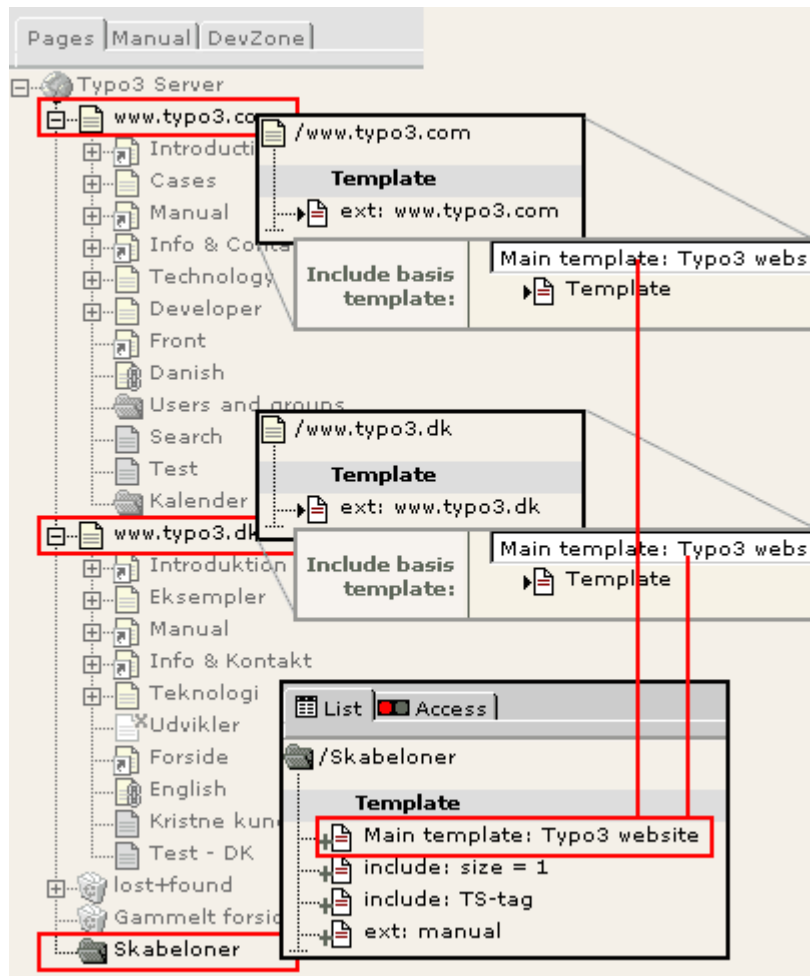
Pages | Manual | DevZone

Typo3 Server
www.typo3.co
Introducti
Cases
Manual
Info & Conta
Technology
Developer
Front
Danish
Users and groups
Search
Test
Kalender
www.typo3.dk
Introduktion
Eksempler
Manual
Info & Kontakt
Teknologi
Udvikler
Forside
English
Kristne kun
Test - DK
lost+found
Gammelt forsid
Skabeloner

/www.typo3.com
Template
ext: www.typo3.com

Include basis template:
Main template: Typo3 webs
Template

/www.typo3.dk
Template
ext: www.typo3.dk

Include basis template:
Main template: Typo3 webs
Template

List | Access
/Skabeloner
Template
Main template: Typo3 website
include: size = 1
include: TS-tag
ext: manual